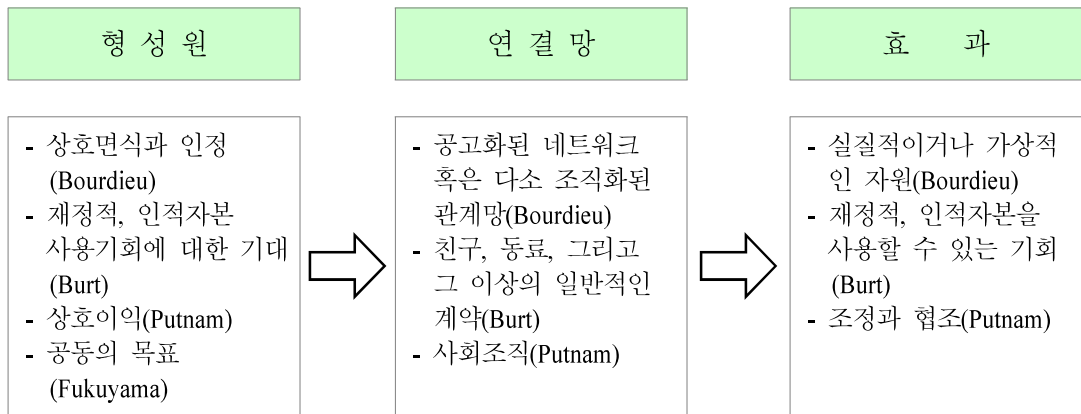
형성원

- 상호면식과 인정 (Bourdieu)
- 재정적, 인적자본 사용기회에 대한 기대 (Burt)
- 상호이익(Putnam)
- 공동의 목표 (Fukuyama)

연결망

- 공고화된 네트워크 혹은 다소 조직화된 관계망(Bourdieu)
- 친구, 동료, 그리고 그 이상의 일반적인 계약(Burt)
- 사회조직(Putnam)

효 과

- 실질적이거나 가상적인 자원(Bourdieu)
- 재정적, 인적자본을 사용할 수 있는 기회 (Burt)
- 조정과 협조(Putnam)